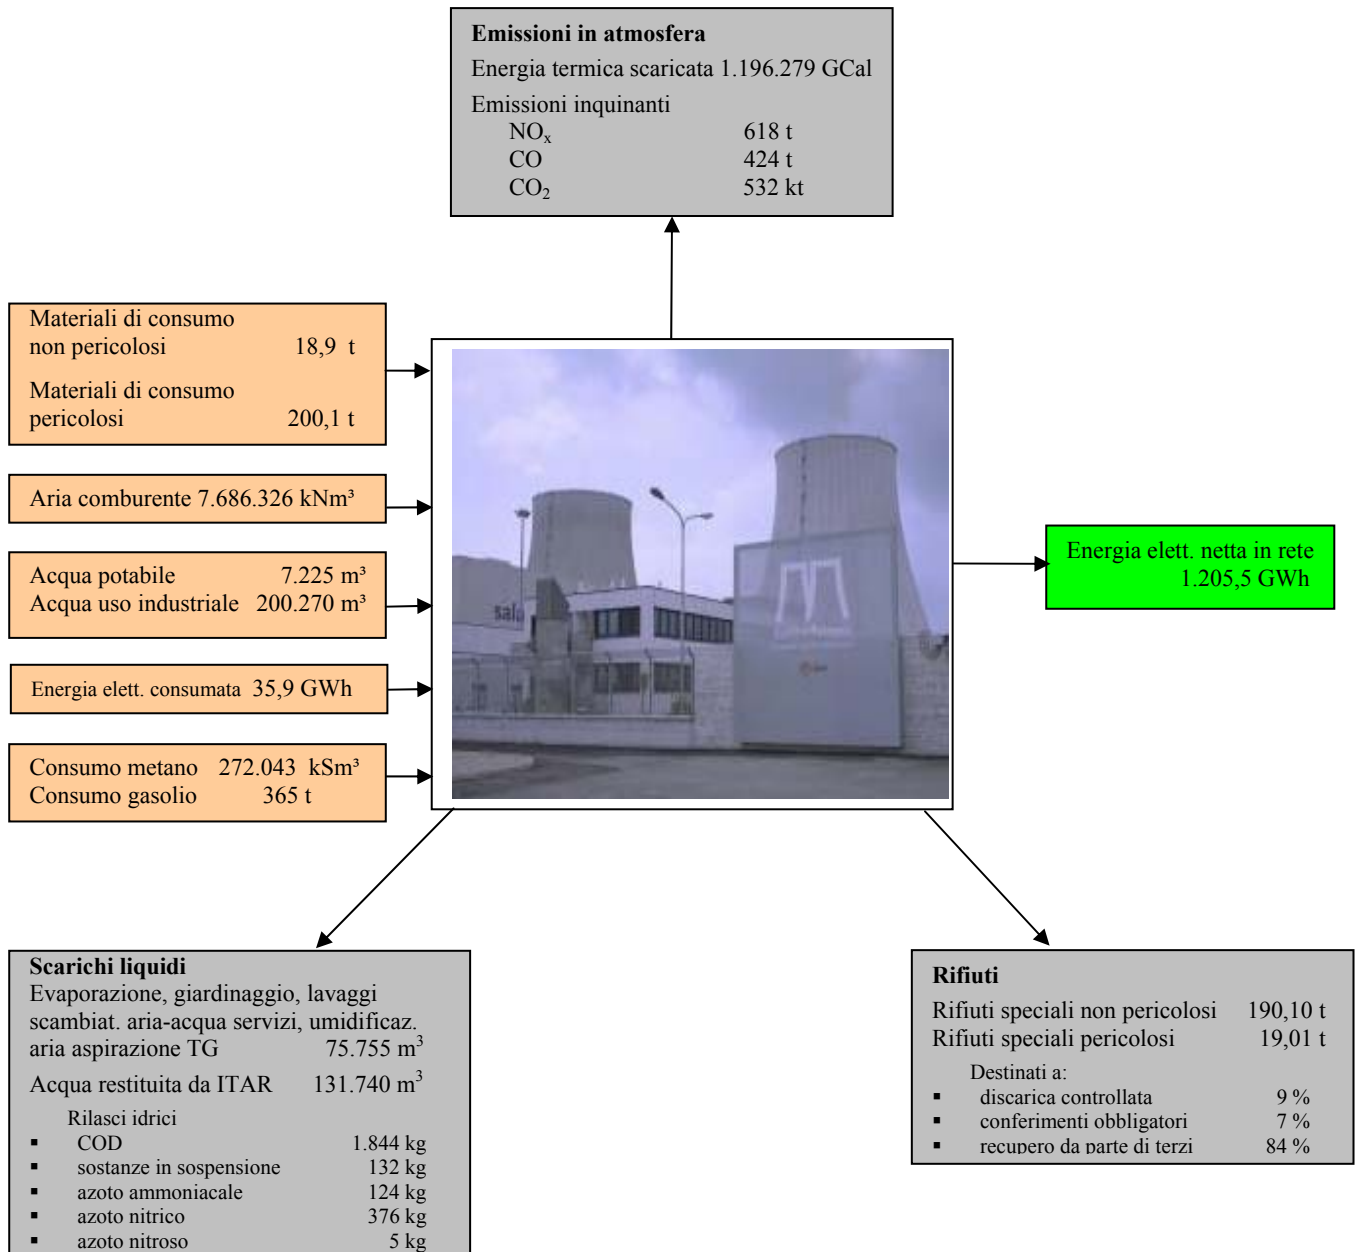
**Emissioni in atmosfera**
Energia termica scaricata 1.196.279 GCal
Emissioni inquinanti
$NO_x$ 618 t
CO 424 t
$CO_2$ 532 kt

Materiali di consumo non pericolosi 18,9 t
Materiali di consumo pericolosi 200,1 t

Aria comburente 7.686.326 kNm³

Acqua potabile 7.225 m³
Acqua uso industriale 200.270 m³

Energia elett. consumata 35,9 GWh

Consumo metano 272.043 kSm³
Consumo gasolio 365 t

sala

Energia elett. netta in rete 1.205,5 GWh

**Scarichi liquidi**
Evaporazione, giardinaggio, lavaggi scambiat. aria-acqua servizi, umidificaz. aria aspirazione TG 75.755 $m^3$
Acqua restituita da ITAR 131.740 $m^3$
Rilasci idrici
- COD 1.844 kg
- sostanze in sospensione 132 kg
- azoto ammoniacale 124 kg
- azoto nitrico 376 kg
- azoto nitroso 5 kg

**Rifiuti**
Rifiuti speciali non pericolosi 190,10 t
Rifiuti speciali pericolosi 19,01 t
Destinati a:
- discarica controllata 9 %
- conferimenti obbligatori 7 %
- recupero da parte di terzi 84 %